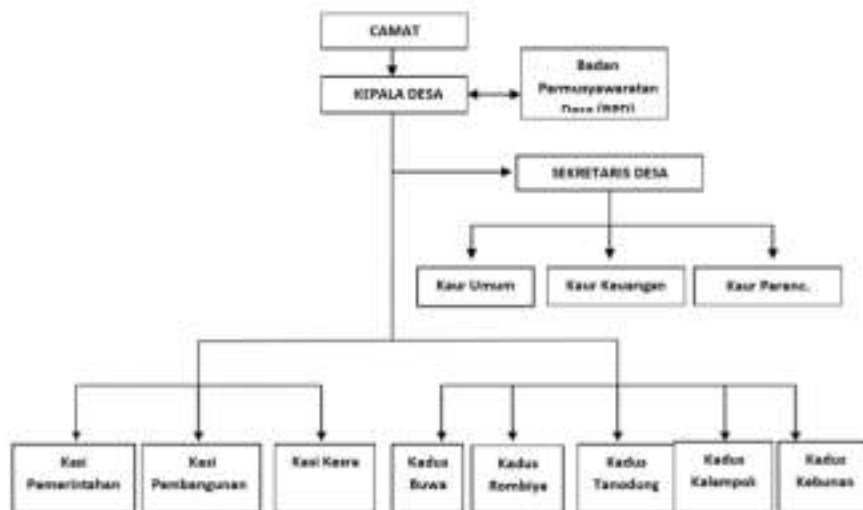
CAMAT

KEPALA DESA

Badan Permusyawaratan Desa (BPD)

SEKRETARIS DESA

Kaur Umum

Kaur Keuangan

Kaur Perenc.

Kasi Pemerintahan

Kasi Pembangunan

Kasi Kesra

Kadus Buwa

Kadus Rombiya

Kadus Tanodung

Kadus Kalampoli

Kadus Kebunan